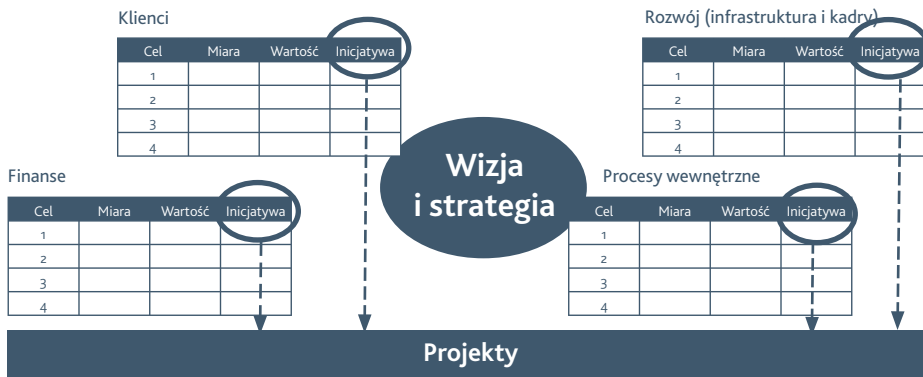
Klienci

| Cel | Miara | Wartość | Inicjatywa |
|---|---|---|---|
| 1 | | | |
| 2 | | | |
| 3 | | | |
| 4 | | | |

Rozwój (infrastruktura i kadry)

| Cel | Miara | Wartość | Inicjatywa |
|---|---|---|---|
| 1 | | | |
| 2 | | | |
| 3 | | | |
| 4 | | | |

Wizja i strategia

Finanse

| Cel | Miara | Wartość | Inicjatywa |
|---|---|---|---|
| 1 | | | |
| 2 | | | |
| 3 | | | |
| 4 | | | |

Procesy wewnętrzne

| Cel | Miara | Wartość | Inicjatywa |
|---|---|---|---|
| 1 | | | |
| 2 | | | |
| 3 | | | |
| 4 | | | |

Projekty